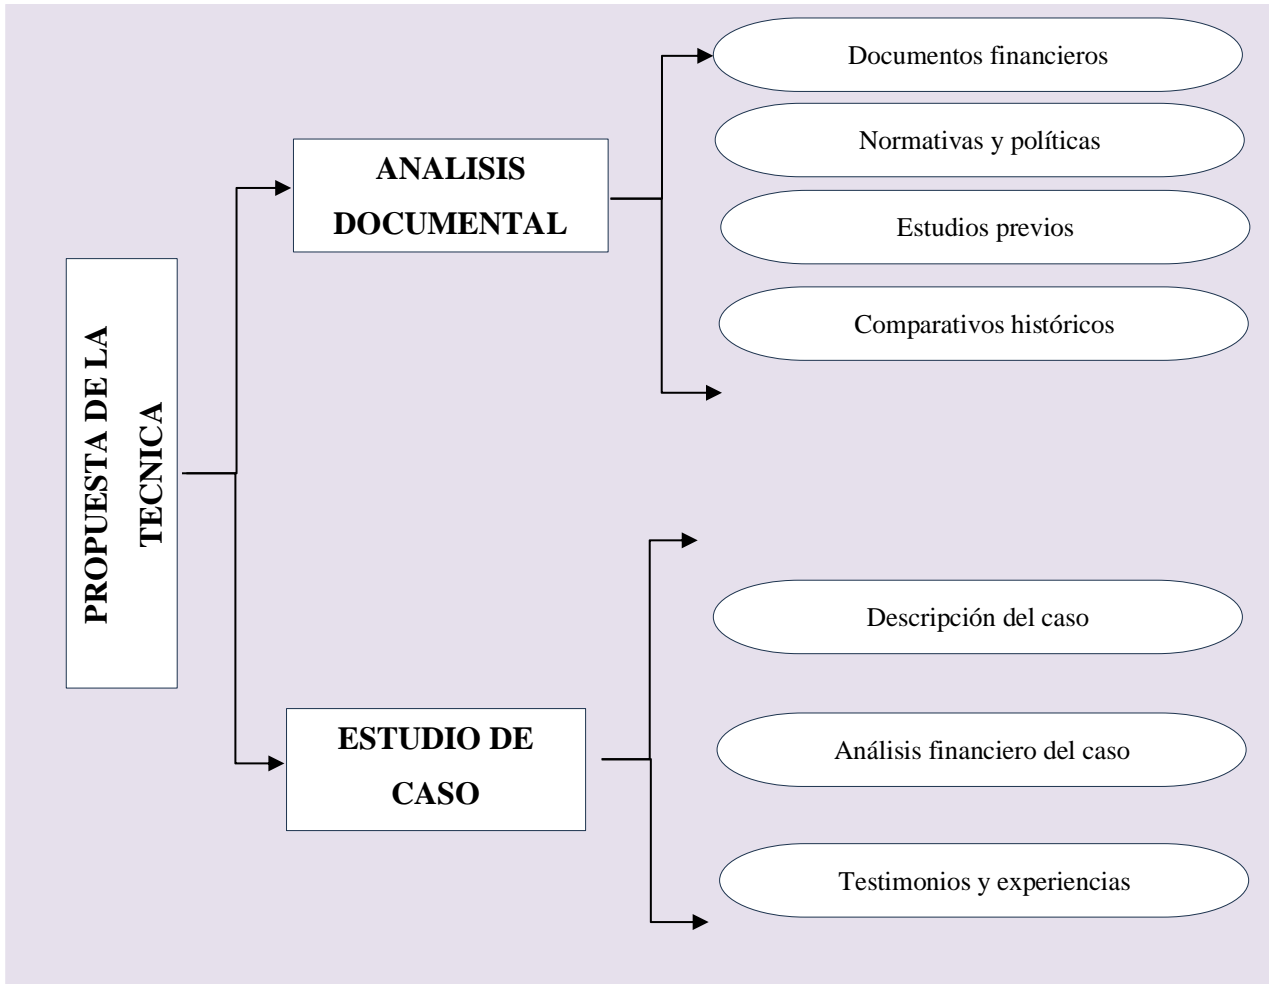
PROPUESTA DE LA TECNICA

ANALISIS DOCUMENTAL

Documentos financieros

Normativas y políticas

Estudios previos

Comparativos históricos

ESTUDIO DE CASO

Descripción del caso

Análisis financiero del caso

Testimonios y experiencias